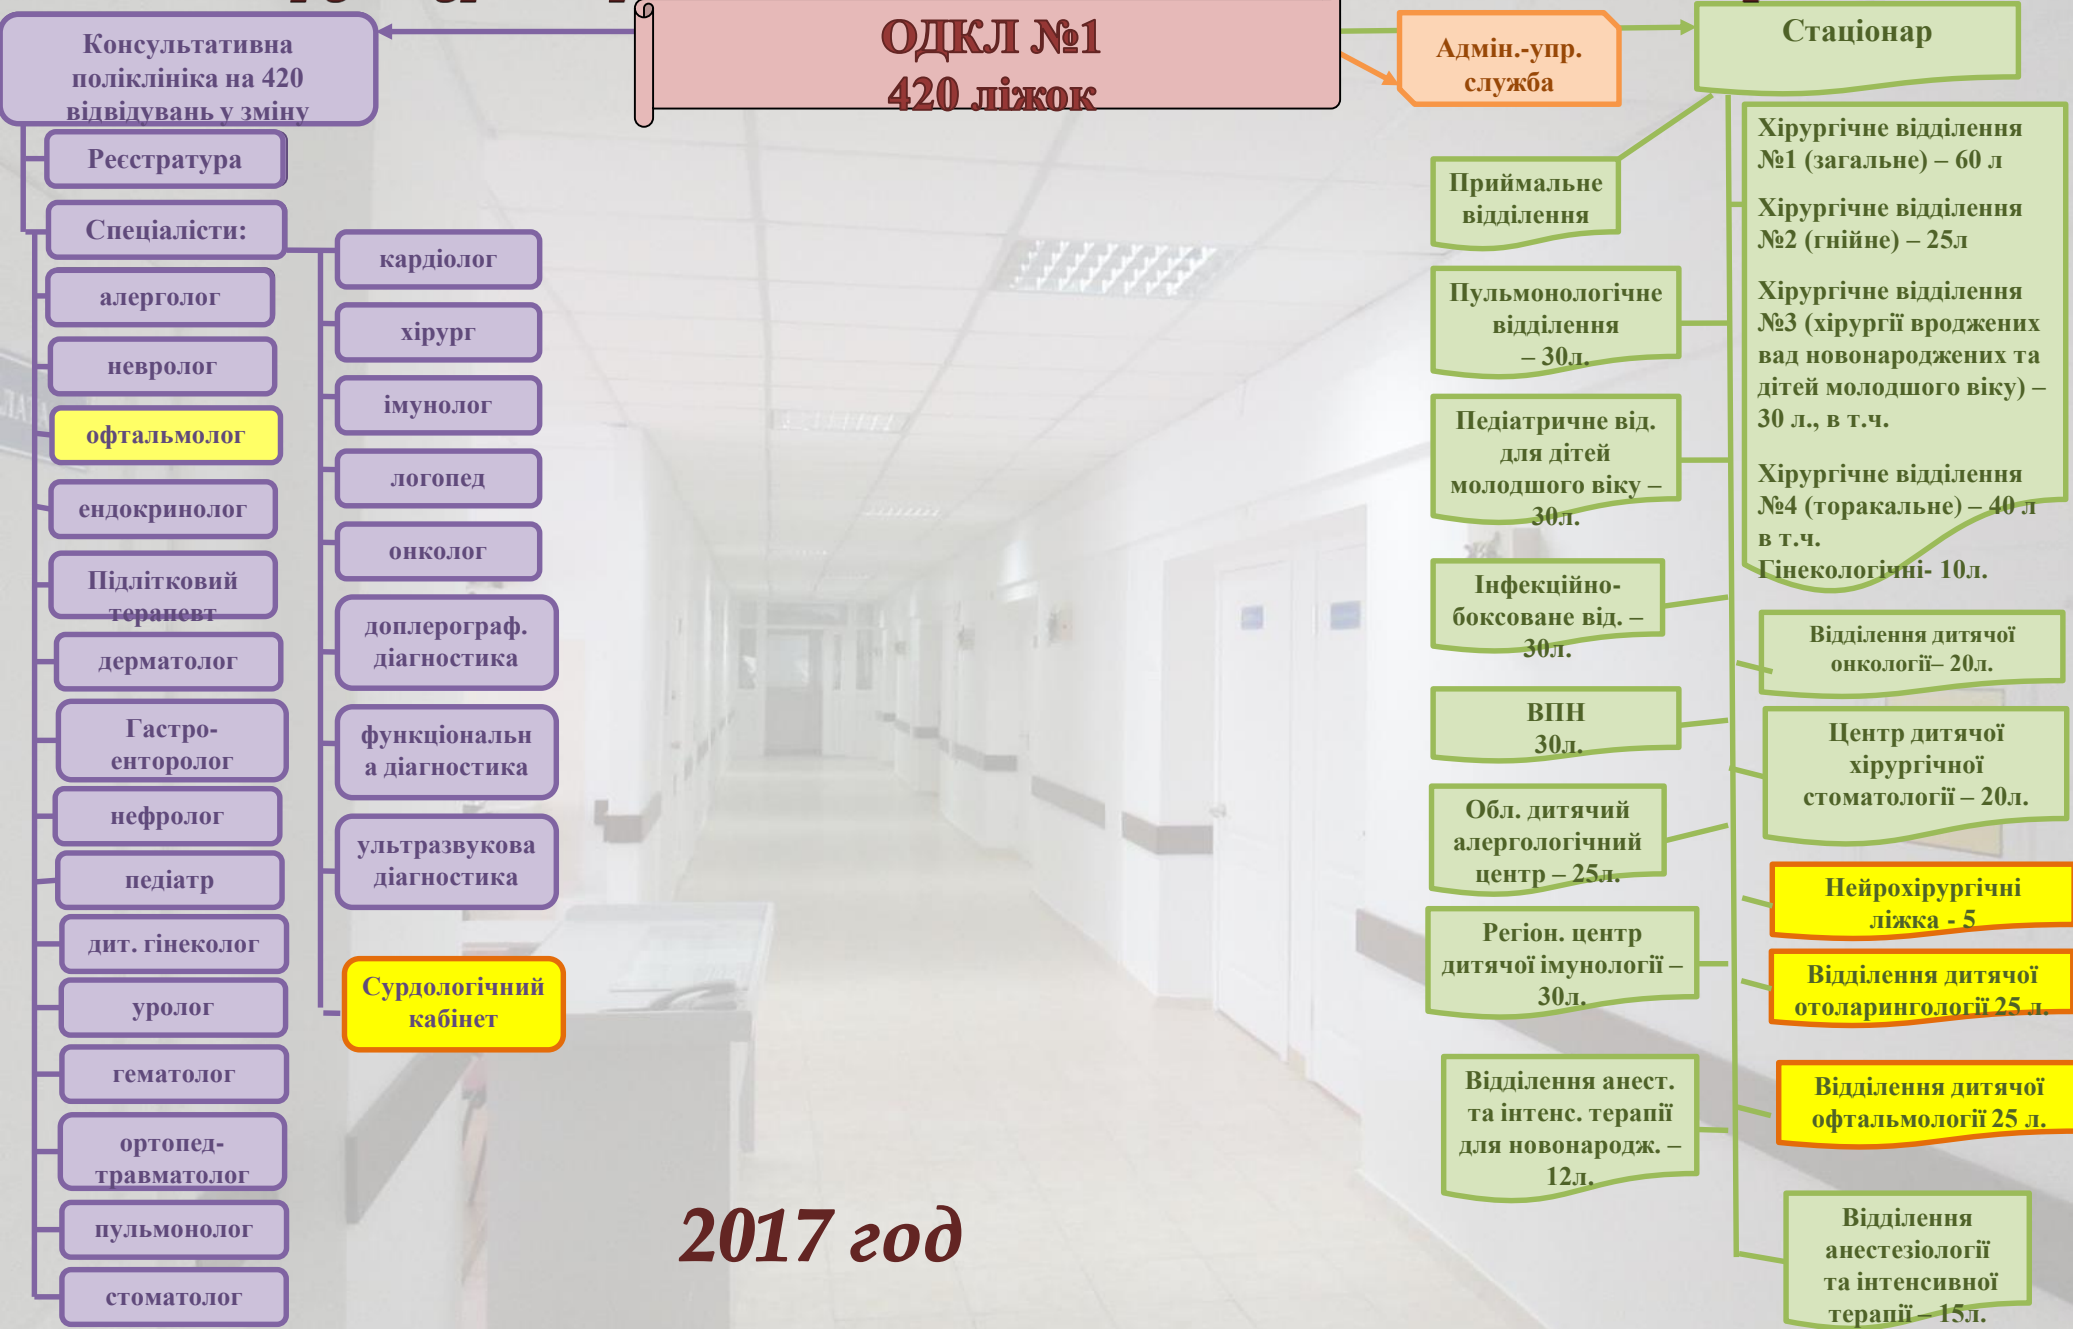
Консультативна поліклініка на 420 відвідувань у зміну

ОДКЛ №1
420 ліжок

Адмін.-упр. служба

Стаціонар

Реєстратура

Спеціалісти:

алерголог

невролог

офтальмолог

ендокринолог

Підлітковий терапевт

дерматолог

Гастро-ентеролог

нефролог

педіатр

дит. гінеколог

уролог

гематолог

ортопед-травматолог

пульмонолог

стоматолог

кардіолог

хірург

імунолог

логопед

онколог

доплерограф. діагностика

функціональна діагностика

ультразвукова діагностика

Сурдологічний кабінет

2017 год

Приймальне відділення

Пульмонологічне відділення – 30л.

Педіатричне від. для дітей молодшого віку – 30л.

Інфекційно-боксоване від. – 30л.

ВПН 30л.

Обл. дитячий алергологічний центр – 25л.

Регіон. центр дитячої імунології – 30л.

Відділення анест. та інтенс. терапії для новонародж. – 12л.

Хірургічне відділення №1 (загальне) – 60 л

Хірургічне відділення №2 (гнійне) – 25л

Хірургічне відділення №3 (хірургії вроджених вад новонароджених та дітей молодшого віку) – 30 л., в т.ч.

Хірургічне відділення №4 (торакальне) – 40 л в т.ч. Гінекологічні- 10л.

Відділення дитячої онкології– 20л.

Центр дитячої хірургічної стоматології – 20л.

Нейрохірургічні ліжка - 5

Відділення дитячої отоларингології 25 л.

Відділення дитячої офтальмології 25 л.

Відділення анестезіології та інтенсивної терапії – 15л.